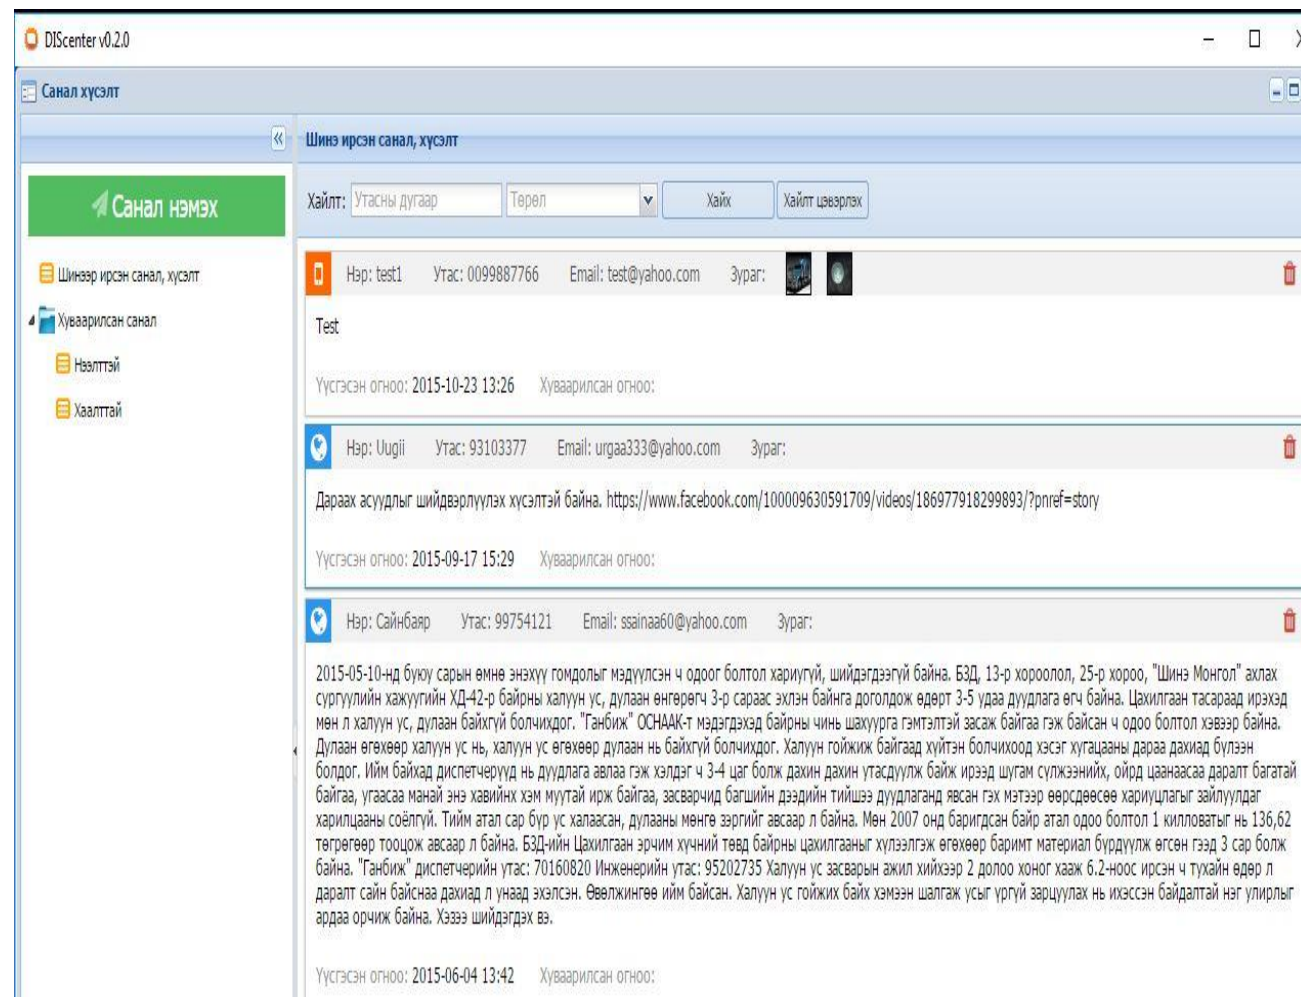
DIScenter v0.2.0

Санал хүсэлт

Санал нэмэх

Шинээр ирсэн санал, хүсэлт

Хуваарилсан санал

Нээлттэй

Хаалттай

Шинэ ирсэн санал, хүсэлт

Хайлт: Утасны дугаар Төрөл Хайх Хайлт цэвэрлэх

Нэр: test1 Утас: 0099887766 Email: test@yahoo.com Зураг:

Test

Үүсгэсэн огноо: 2015-10-23 13:26 Хуваарилсан огноо:

Нэр: Uugii Утас: 93103377 Email: urgaa333@yahoo.com Зураг:

Дараах асуудлыг шийдвэрлүүлэх хүсэлтэй байна. https://www.facebook.com/100009630591709/videos/186977918299893/?pnref=story

Үүсгэсэн огноо: 2015-09-17 15:29 Хуваарилсан огноо:

Нэр: Сайнбаяр Утас: 99754121 Email: ssainaa60@yahoo.com Зураг:

2015-05-10-нд буюу сарын өмнө энэхүү гомдолыг мэдүүлсэн ч одоог болтол хариугүй, шийдэгдээгүй байна. БЗД, 13-р хороолол, 25-р хороо, "Шинэ Монгол" ахлах сургуулийн хажуугийн ХД-42-р байрны халуун ус, дулаан өнгөрөгч 3-р сараас эхлэн байнга доголдож өдөрт 3-5 удаа дуудлага өгч байна. Цахилгаан тасараад ирэхэд мөн л халуун ус, дулаан байхгүй болчихдог. "Ганбиж" ОСНААК-т мэдэгдэхэд байрны чинь шахуурга гэмтэлтэй засаж байгаа гэж байсан ч одоо болтол хэвээр байна. Дулаан өгөхөөр халуун ус нь, халуун ус өгөхөөр дулаан нь байхгүй болчихдог. Халуун гойжиж байгаад хүйтэн болчихоод хэсэг хугацааны дараа дахиад бүлээн болдог. Ийм байхад диспетчерүүд нь дуудлага авлаа гэж хэлдэг ч 3-4 цаг болж дахин дахин утасдуулж байж ирээд шугам сүлжээниих, ойрд цаанаасаа даралт багатай байгаа, угаасаа манай энэ хавийнх хэм муутай ирж байгаа, засварчид багшийн дээдийн тийшээ дуудлаганд явсан гэх мэтээр өөрсдөөсөө хариуцлагыг зайлуулдаг харилцааны соёлгүй. Тийм атал сар бүр ус халаасан, дулааны мөнгө зэргийг авсаар л байна. Мөн 2007 онд баригдсан байр атал одоо болтол 1 килловатыг нь 136,62 төгрөгөөр тооцож авсаар л байна. БЗД-ийн Цахилгаан эрчим хүчний төвд байрны цахилгааныг хүлээлгэж өгөхөөр баримт материал бүрдүүлж өгсөн гэзд 3 сар болж байна. "Ганбиж" диспетчерийн утас: 70160820 Инженерийн утас: 95202735 Халуун ус засварын ажил хийхээр 2 долоо хоног хааж 6.2-ноос ирсэн ч тухайн өдөр л даралт сайн байснаа дахиад л унаад эхэлсэн. Өвөлжингөө ийм байсан. Халуун ус гойжих байх хэмээн шалгаж усыг үргүй зарцуулах нь ихэссэн байдалтай нэг улирлыг ардаа орчиж байна. Хэзээ шийдэгдэх вэ.

Үүсгэсэн огноо: 2015-06-04 13:42 Хуваарилсан огноо: